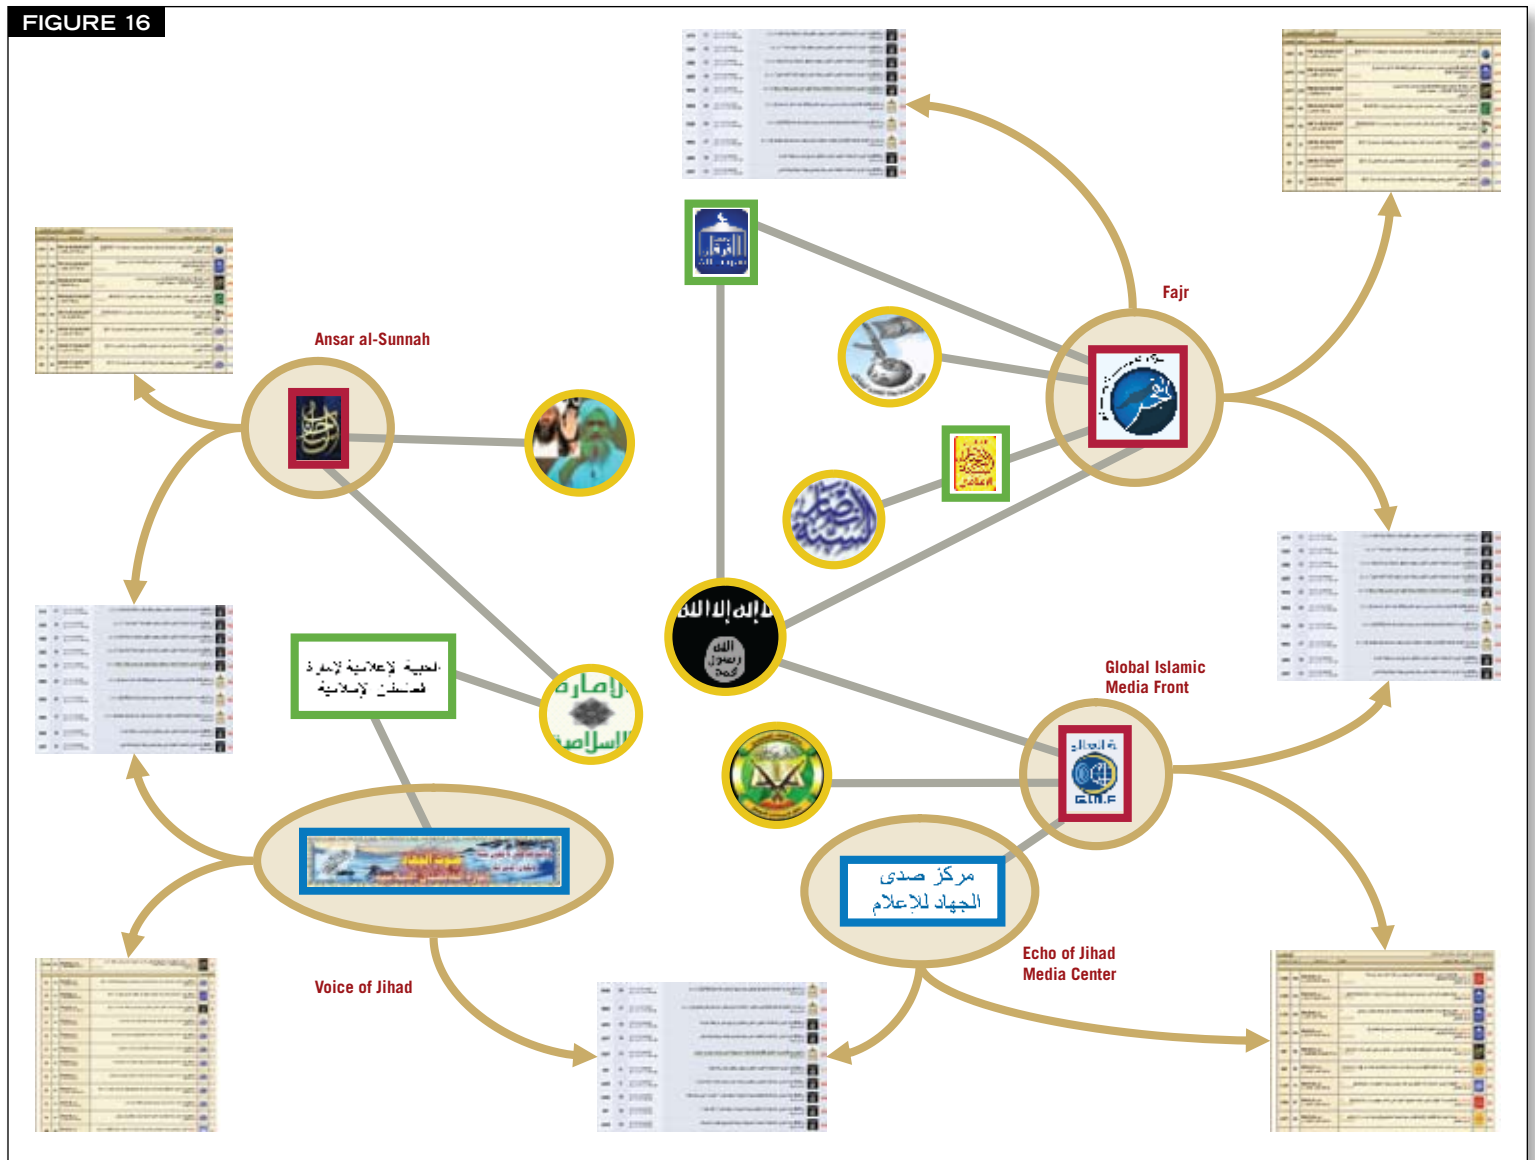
FIGURE 16

Fajr

Ansar al-Sunnah

Global Islamic Media Front

Voice of Jihad

Echo of Jihad Media Center

مركز صدى الجهاد للإعلام

الجبهة الإعلامية لإمارة فلسطين الإسلامية

لا إله إلا الله
الله رسول محمد

الفجر

GIMF

الإمارة الإسلامية

صوت الجهاد